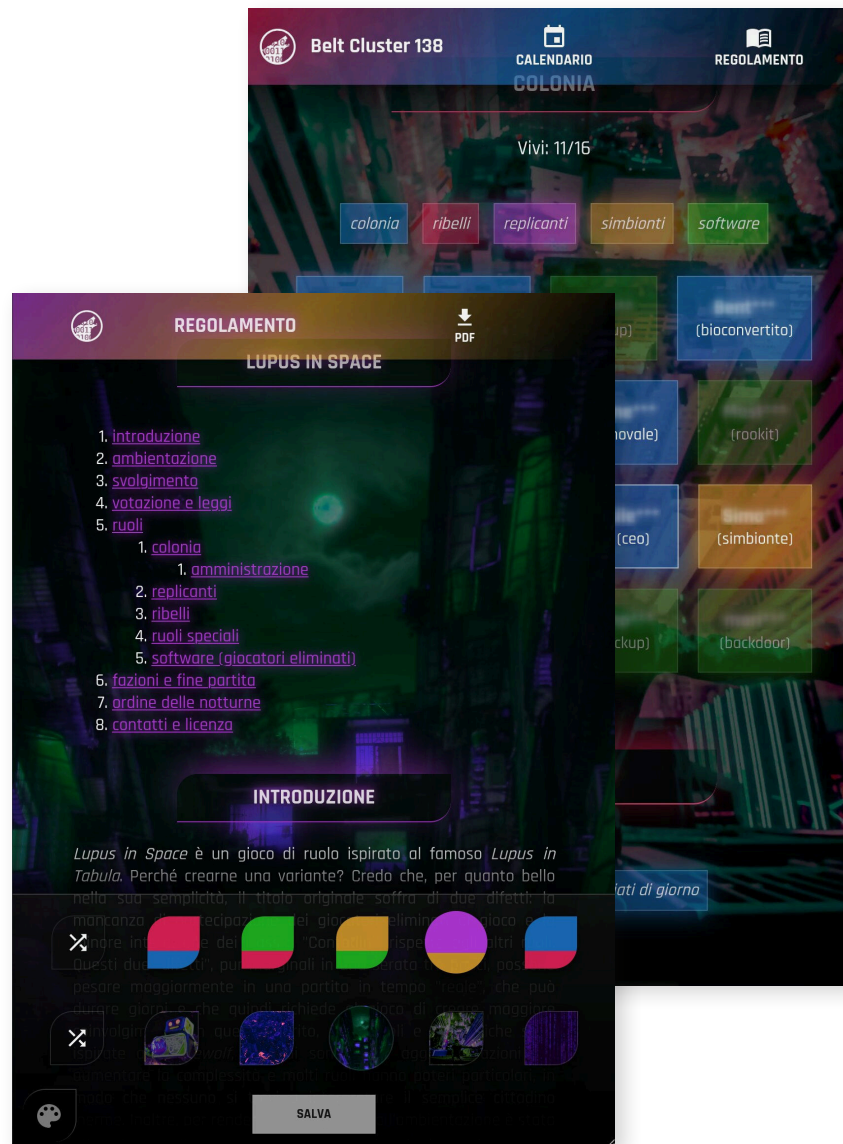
Belt Cluster 138

CALENDARIO

REGOLAMENTO

COLONIA

Vivi: 11/16

colonia ribelli replicanti simbionti software

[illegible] (bioconvertito)

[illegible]up)

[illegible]novale) (rookit)

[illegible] (ceo) Simo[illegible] (simbionte)

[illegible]ckup) (backdoor)

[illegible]iati di giorno

REGOLAMENTO

PDF

LUPUS IN SPACE

1. introduzione
2. ambientazione
3. svolgimento
4. votazione e leggi
5. ruoli
1. colonia
1. amministrazione
2. replicanti
3. ribelli
4. ruoli speciali
5. software (giocatori eliminati)
6. fazioni e fine partita
7. ordine delle notturne
8. contatti e licenza

INTRODUZIONE

Lupus in Space è un gioco di ruolo ispirato al famoso Lupus in Tabula. Perché crearne una variante? Credo che, per quanto bello nella sua semplicità, il titolo originale soffra di due difetti: la mancanza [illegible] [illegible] giocatori eliminati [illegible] gioco e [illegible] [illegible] "Con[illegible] ispe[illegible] altri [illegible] Questi due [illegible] pu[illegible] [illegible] pesare maggiormente in una partita in tempo "reale", che può durare giorni e che quindi richiede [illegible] maggiore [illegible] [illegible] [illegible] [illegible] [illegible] complessità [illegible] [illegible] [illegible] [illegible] modo che nessuno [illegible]

SALVA